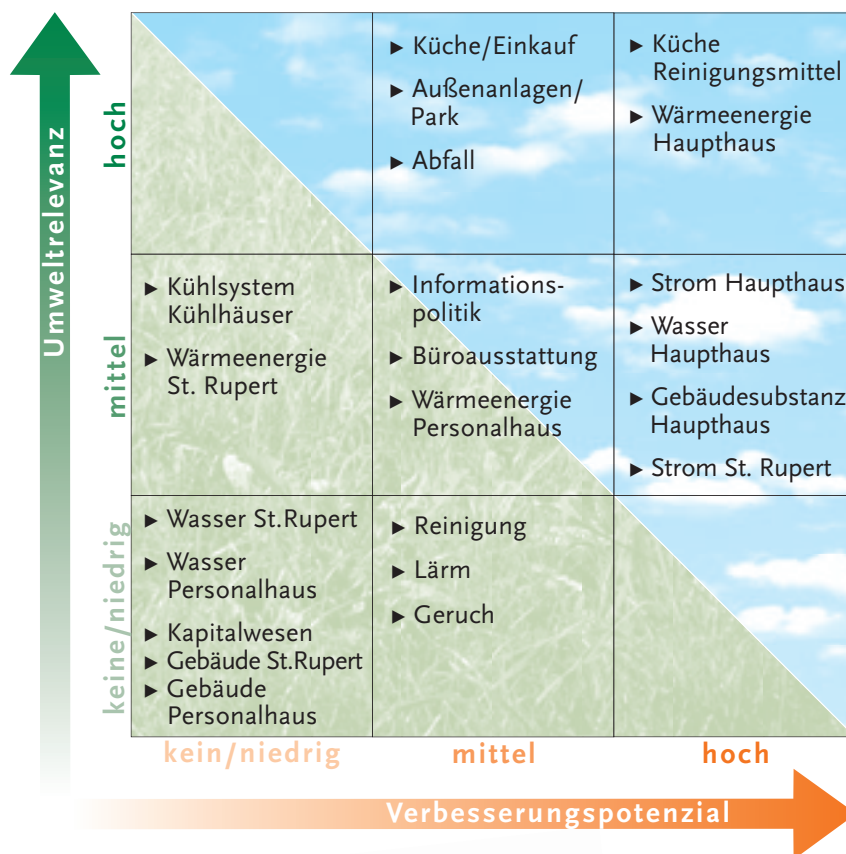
Umweltrelevanz

hoch

mittel

keine/niedrig

| | kein/niedrig | mittel | hoch |
|---|---|---|---|
| hoch | | ▸ Küche/Einkauf ▸ Außenanlagen/Park ▸ Abfall | ▸ Küche Reinigungsmittel ▸ Wärmeenergie Haupthaus |
| mittel | ▸ Kühlsystem Kühlhäuser ▸ Wärmeenergie St. Rupert | ▸ Informationspolitik ▸ Büroausstattung ▸ Wärmeenergie Personalhaus | ▸ Strom Haupthaus ▸ Wasser Haupthaus ▸ Gebäudesubstanz Haupthaus ▸ Strom St. Rupert |
| keine/niedrig | ▸ Wasser St.Rupert ▸ Wasser Personalhaus ▸ Kapitalwesen ▸ Gebäude St.Rupert ▸ Gebäude Personalhaus | ▸ Reinigung ▸ Lärm ▸ Geruch | |

Verbesserungspotenzial